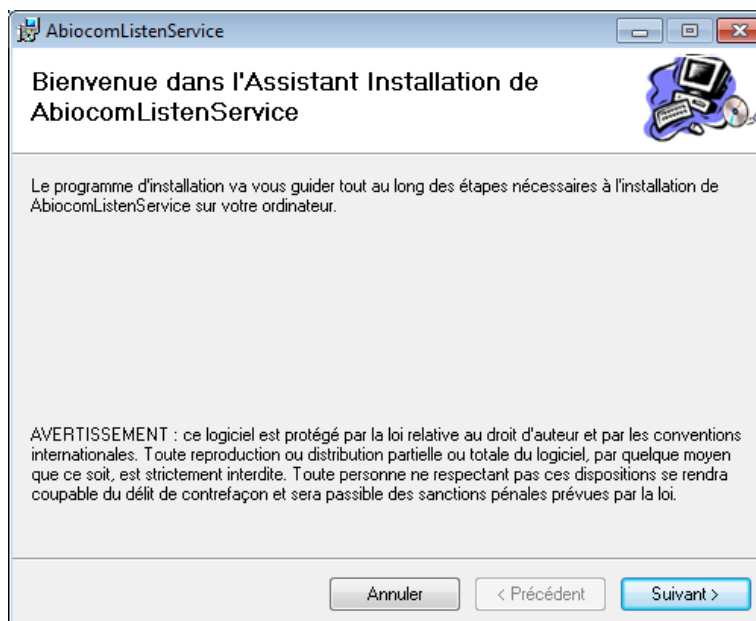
AbiocomListenService

Bienvenue dans l'Assistant Installation de AbiocomListenService

Le programme d'installation va vous guider tout au long des étapes nécessaires à l'installation de AbiocomListenService sur votre ordinateur.

AVERTISSEMENT : ce logiciel est protégé par la loi relative au droit d'auteur et par les conventions internationales. Toute reproduction ou distribution partielle ou totale du logiciel, par quelque moyen que ce soit, est strictement interdite. Toute personne ne respectant pas ces dispositions se rendra coupable du délit de contrefaçon et sera passible des sanctions pénales prévues par la loi.

Annuler
< Précédent
Suivant >